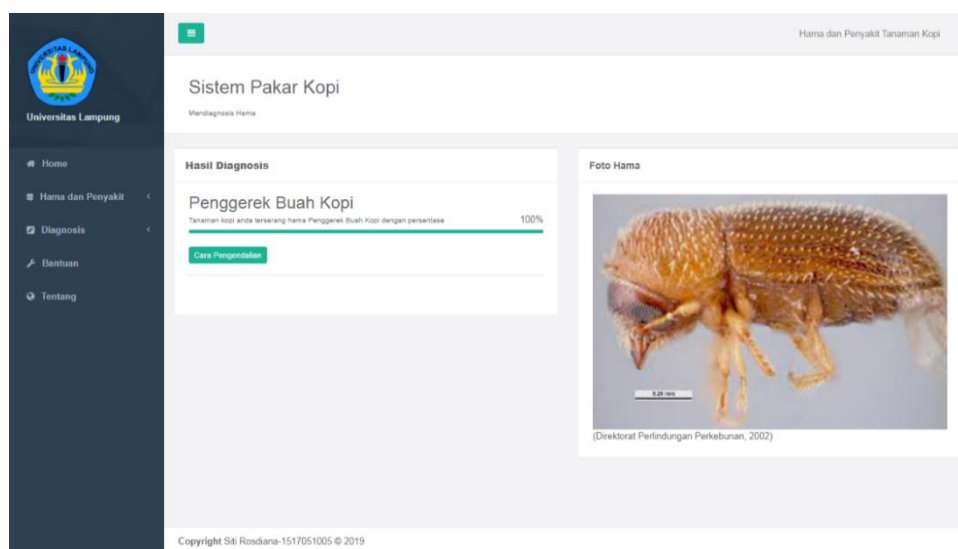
Universitas Lampung

Home
Hama dan Penyakit
Diagnosis
Bantuan
Tentang

Hama dan Penyakit Tanaman Kopi

Sistem Pakar Kopi
Mendiagnosis Hama

Hasil Diagnosis

Penggerek Buah Kopi
Tanaman kopi anda terserang hama Penggerek Buah Kopi dengan persentase 100%

Cara Pengendalian

Foto Hama

0.25 mm

(Direktorat Perlindungan Perkebunan, 2002)

Copyright Siti Rosdiana-1517051005 © 2019